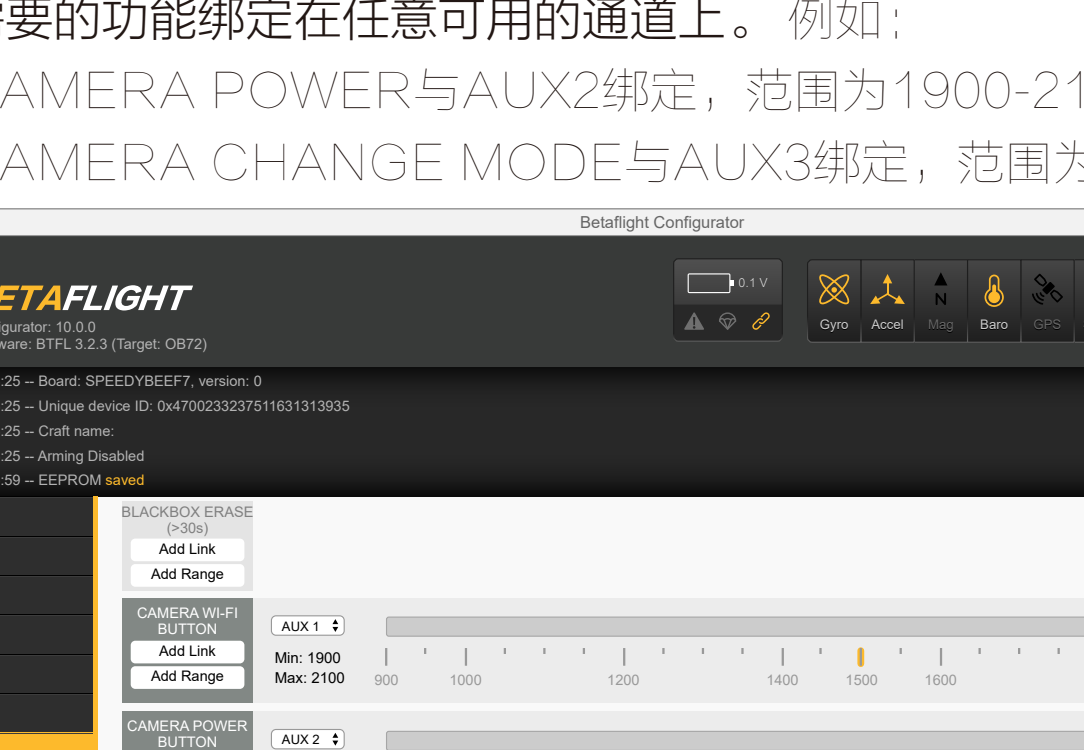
要的功能绑定在任意可用的通道上。例如：
AMERA POWER与AUX2绑定，范围为1900-21
AMERA CHANGE MODE与AUX3绑定，范围为

Betaflight Configurator

ETAFLIGHT
igurator: 10.0.0
ware: BTFL 3.2.3 (Target: OB72)

0.1 V

Gyro Accel Mag Baro GPS

:25 -- Board: SPEEDYBEEF7, version: 0
:25 -- Unique device ID: 0x470023323751163131393​5
:25 -- Craft name:
:25 -- Arming Disabled
:59 -- EEPROM saved

BLACKBOX ERASE (>30s)
Add Link
Add Range

CAMERA WI-FI BUTTON
Add Link
Add Range
AUX 1
Min: 1900
Max: 2100
900 1000 1200 1400 1500 1600

CAMERA POWER BUTTON
AUX 2